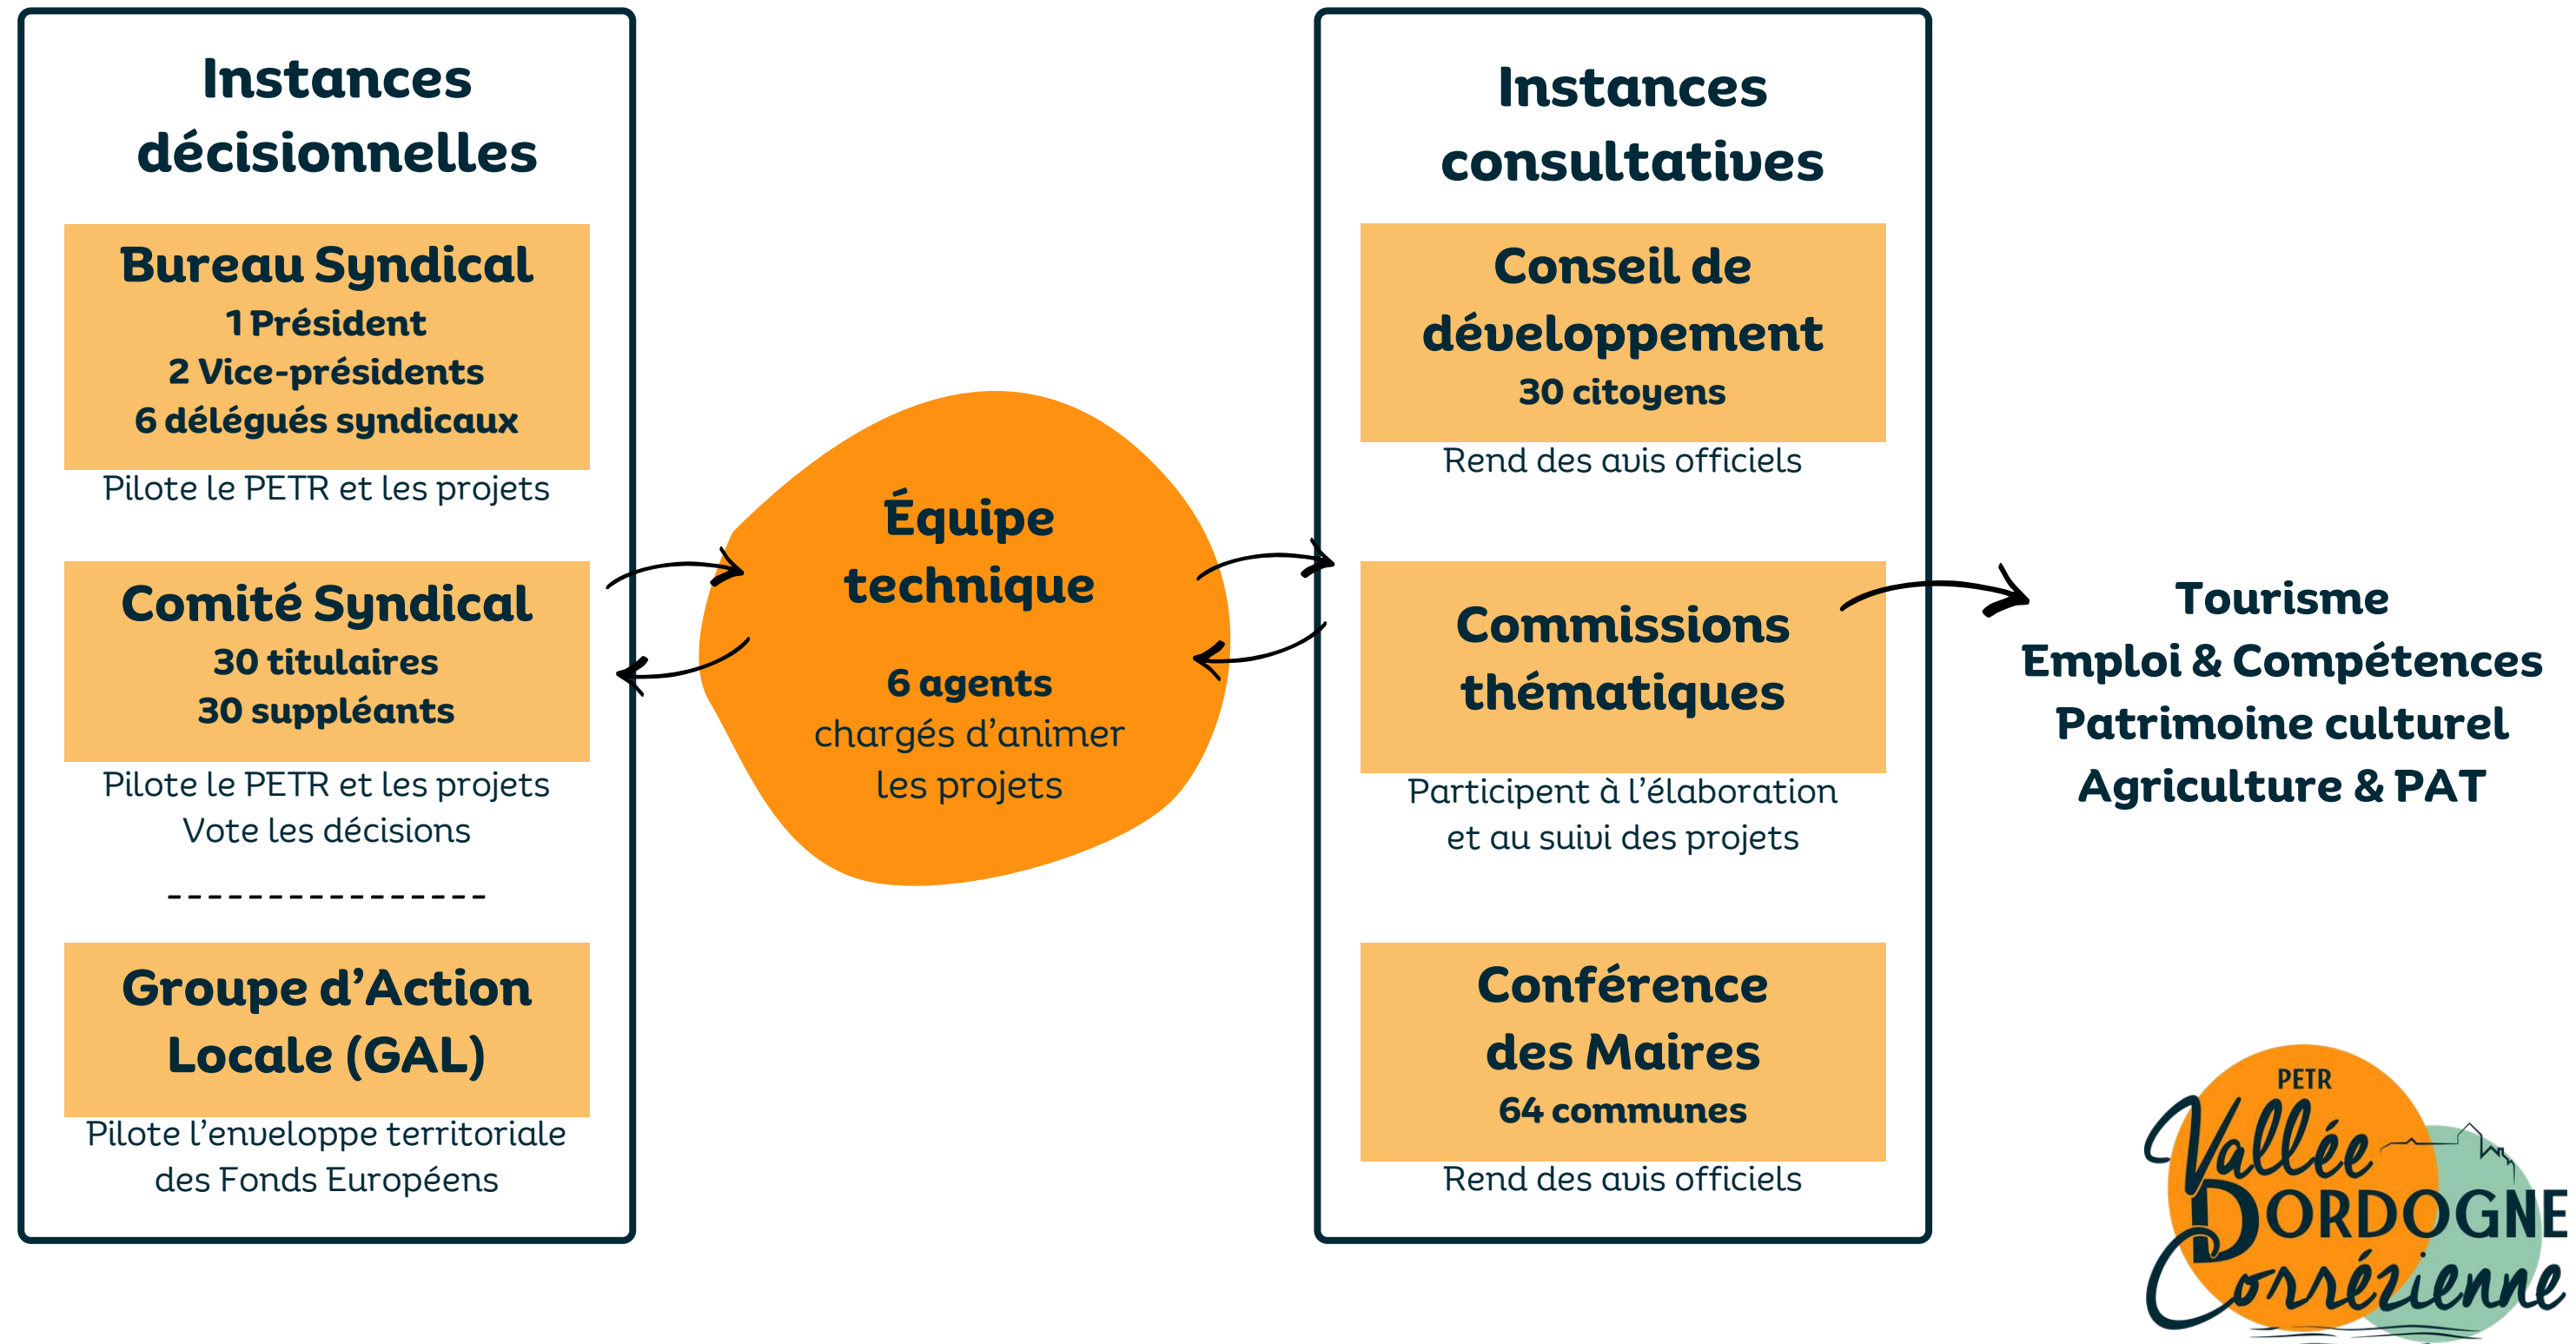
Instances décisionnelles

Bureau Syndical
1 Président
2 Vice-présidents
6 délégués syndicaux

Pilote le PETR et les projets

Comité Syndical
30 titulaires
30 suppléants

Pilote le PETR et les projets
Vote les décisions

----------------

Groupe d'Action Locale (GAL)

Pilote l'enveloppe territoriale des Fonds Européens

Équipe technique

6 agents
chargés d'animer les projets

Instances consultatives

Conseil de développement
30 citoyens

Rend des avis officiels

Commissions thématiques

Participent à l'élaboration et au suivi des projets

Conférence des Maires
64 communes

Rend des avis officiels

Tourisme
Emploi & Compétences
Patrimoine culturel
Agriculture & PAT

PETR
Vallée
DORDOGNE
Corrézienne